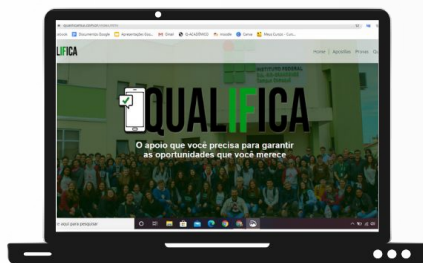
Documentos Google Gmail Moodle Meus Cursos

IFICA

Home | Apostilas | Provas

INSTITUTO FEDERAL

QUALIFICA

O apoio que você precisa para garantir as oportunidades que você merece

Digite aqui para pesquisar